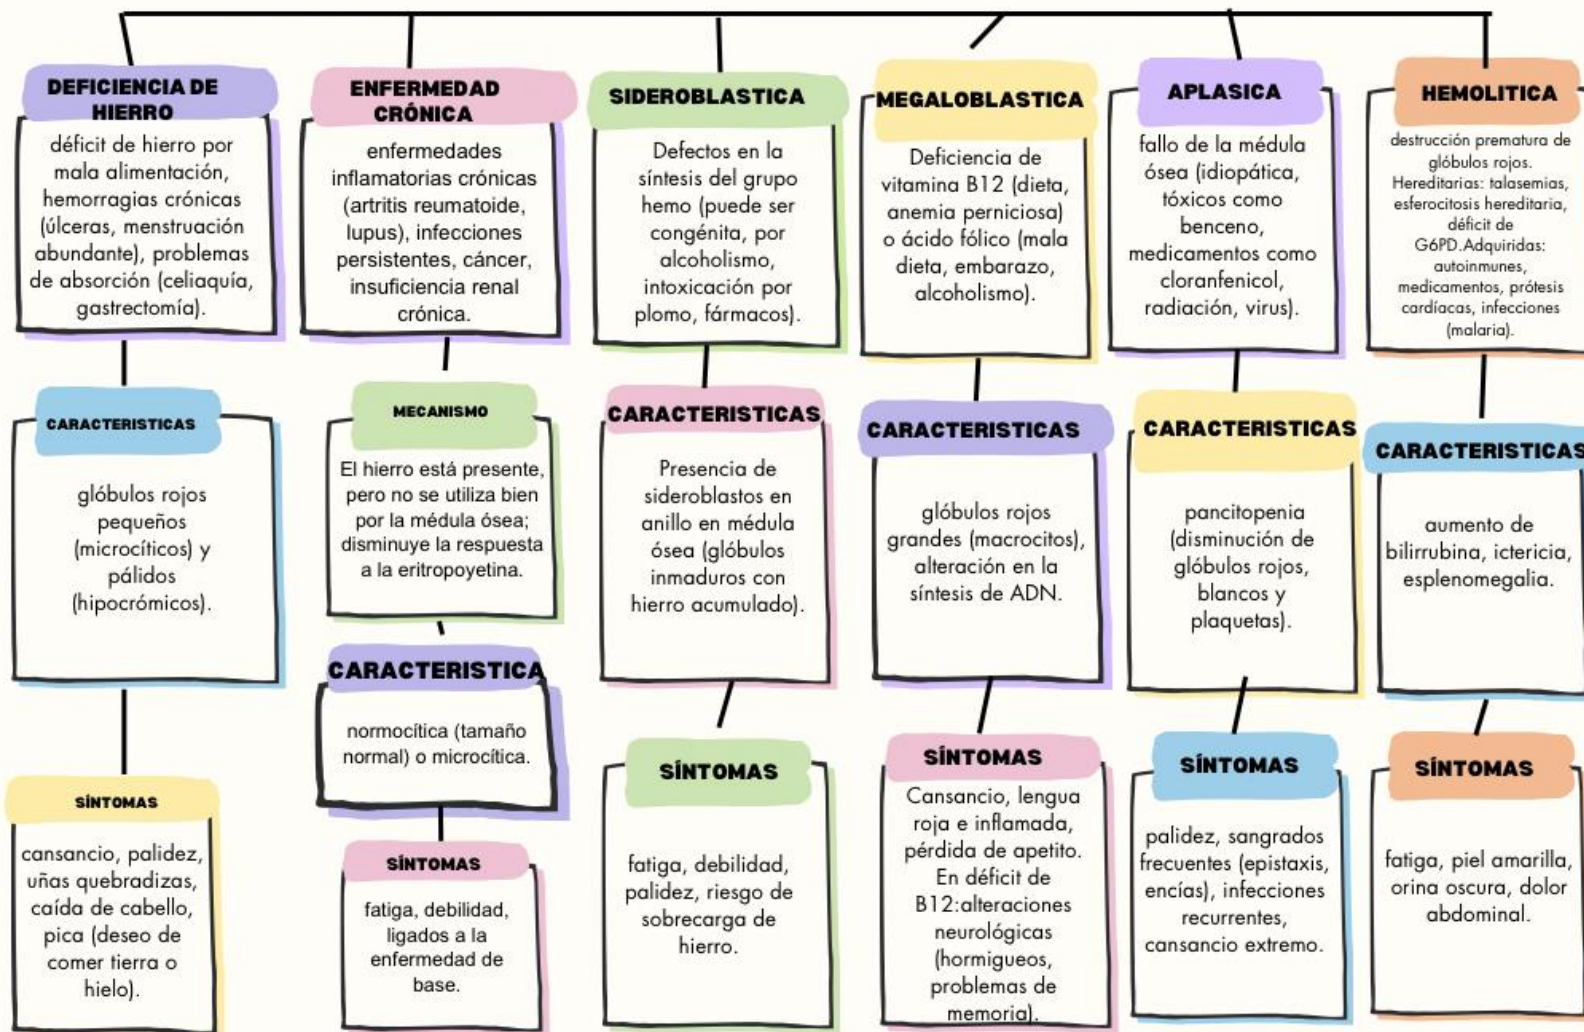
DEFICIENCIA DE HIERRO

déficit de hierro por mala alimentación, hemorragias crónicas (úlceras, menstruación abundante), problemas de absorción (celiaquía, gastrectomía).

CARACTERISTICAS

glóbulos rojos pequeños (microcíticos) y pálidos (hipocrómicos).

SÍNTOMAS

cansancio, palidez, uñas quebradizas, caída de cabello, pica (deseo de comer tierra o hielo).

ENFERMEDAD CRÓNICA

enfermedades inflamatorias crónicas (artritis reumatoide, lupus), infecciones persistentes, cáncer, insuficiencia renal crónica.

MECANISMO

El hierro está presente, pero no se utiliza bien por la médula ósea; disminuye la respuesta a la eritropoyetina.

CARACTERISTICA

normocítica (tamaño normal) o microcítica.

SÍNTOMAS

fatiga, debilidad, ligados a la enfermedad de base.

SIDEROBLASTICA

Defectos en la síntesis del grupo hemo (puede ser congénita, por alcoholismo, intoxicación por plomo, fármacos).

CARACTERISTICAS

Presencia de sideroblastos en anillo en médula ósea (glóbulos inmaduros con hierro acumulado).

SÍNTOMAS

fatiga, debilidad, palidez, riesgo de sobrecarga de hierro.

MEGALOBLASTICA

Deficiencia de vitamina B12 (dieta, anemia perniciosa) o ácido fólico (mala dieta, embarazo, alcoholismo).

CARACTERISTICAS

glóbulos rojos grandes (macrocitos), alteración en la síntesis de ADN.

SÍNTOMAS

Cansancio, lengua roja e inflamada, pérdida de apetito. En déficit de B12:alteraciones neurológicas (hormigueos, problemas de memoria).

APLASICA

fallo de la médula ósea (idiopática, tóxicos como benceno, medicamentos como cloranfenicol, radiación, virus).

CARACTERISTICAS

pancitopenia (disminución de glóbulos rojos, blancos y plaquetas).

SÍNTOMAS

palidez, sangrados frecuentes (epistaxis, encías), infecciones recurrentes, cansancio extremo.

HEMOLITICA

destrucción prematura de glóbulos rojos. Hereditarias: talasemias, esferocitosis hereditaria, déficit de G6PD.Adquiridas: autoinmunes, medicamentos, prótesis cardíacas, infecciones (malaria).

CARACTERISTICAS

aumento de bilirrubina, ictericia, esplenomegalia.

SÍNTOMAS

fatiga, piel amarilla, orina oscura, dolor abdominal.